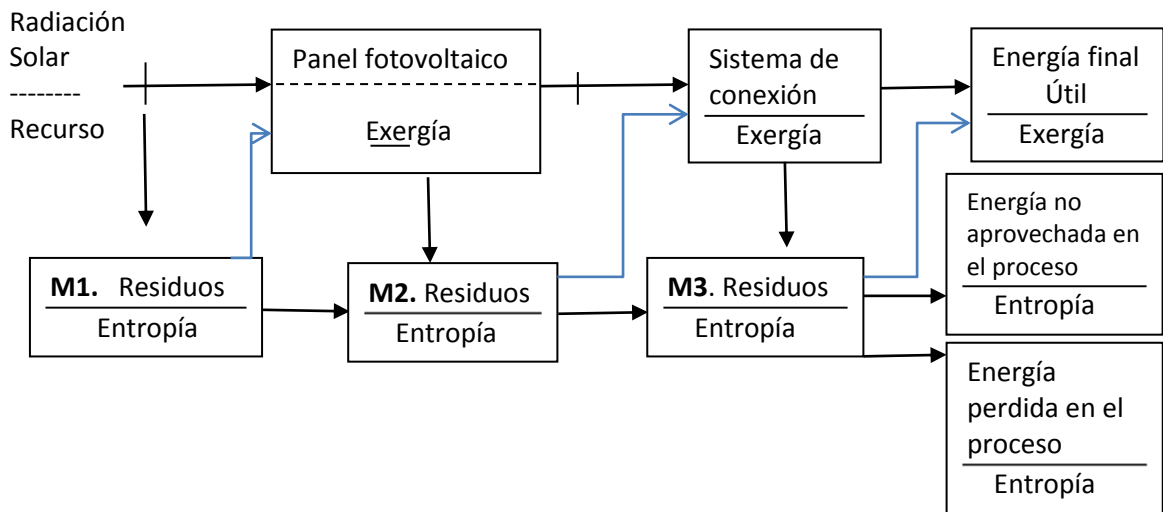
Radiación Solar
--------
Recurso

Panel fotovoltaico

Exergía

Sistema de conexión

Exergía

Energía final Útil

Exergía

**M1.** Residuos

Entropía

**M2.** Residuos

Entropía

**M3**. Residuos

Entropía

Energía no aprovechada en el proceso

Entropía

Energía perdida en el proceso

Entropía